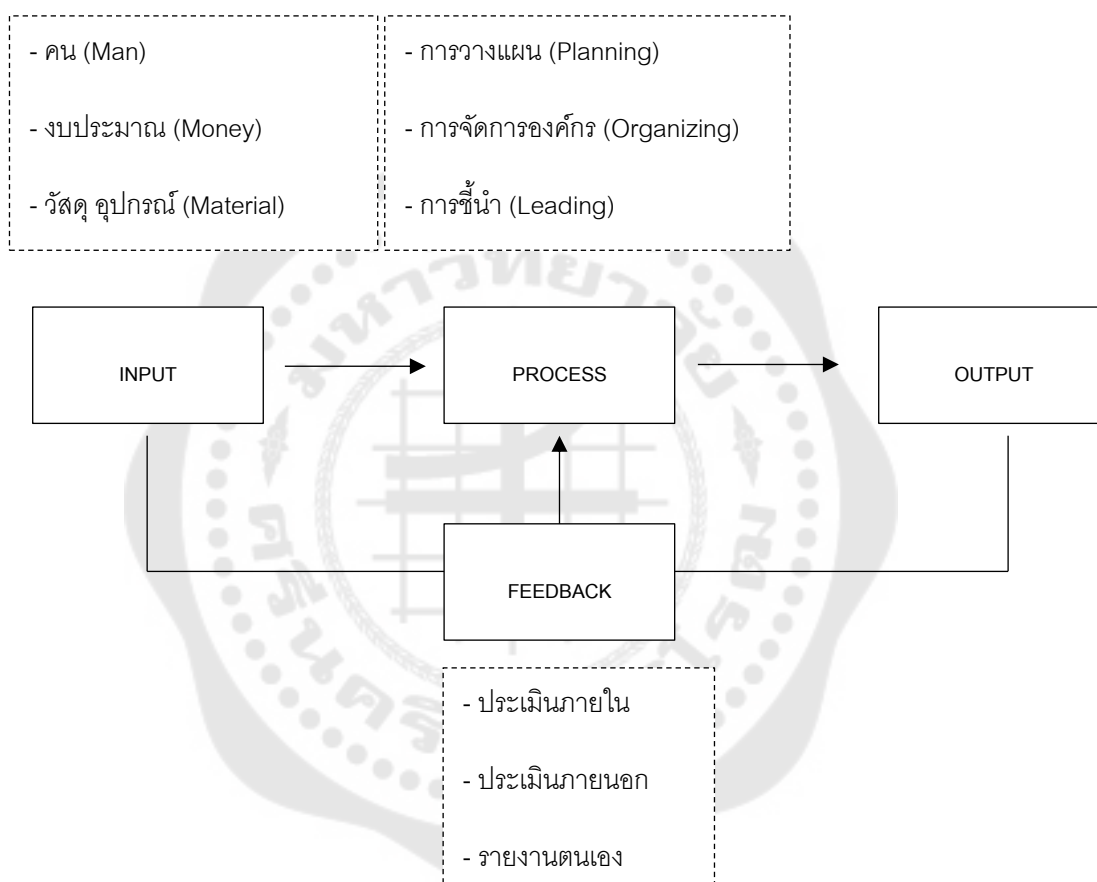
- คน (Man)

- งบประมาณ (Money)

- วัสดุ อุปกรณ์ (Material)

- การวางแผน (Planning)

- การจัดการองค์กร (Organizing)

- การชี้นำ (Leading)

INPUT

PROCESS

OUTPUT

FEEDBACK

- ประเมินภายใน

- ประเมินภายนอก

- รายงานตนเอง